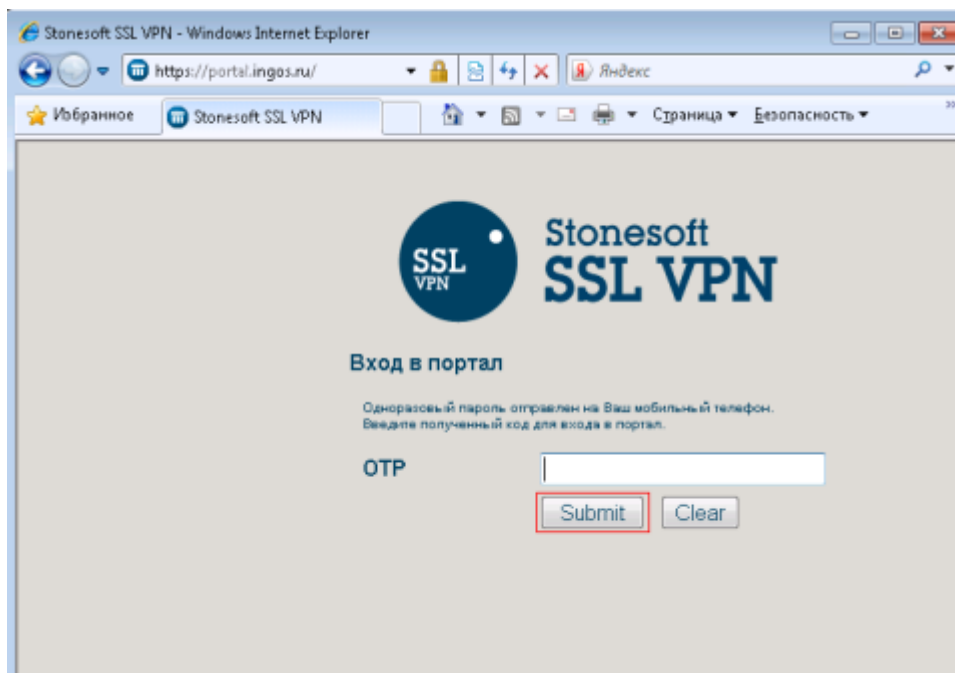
Stonesoft SSL VPN - Windows Internet Explorer

https://portal.ingos.ru/

Яндекс

Избранное

Stonesoft SSL VPN

Страница ▾ Безопасность ▾

SSL VPN

Stonesoft SSL VPN

Вход в портал

Одноразовый пароль отправлен на Ваш мобильный телефон. Введите полученный код для входа в портал.

OTP

Submit Clear